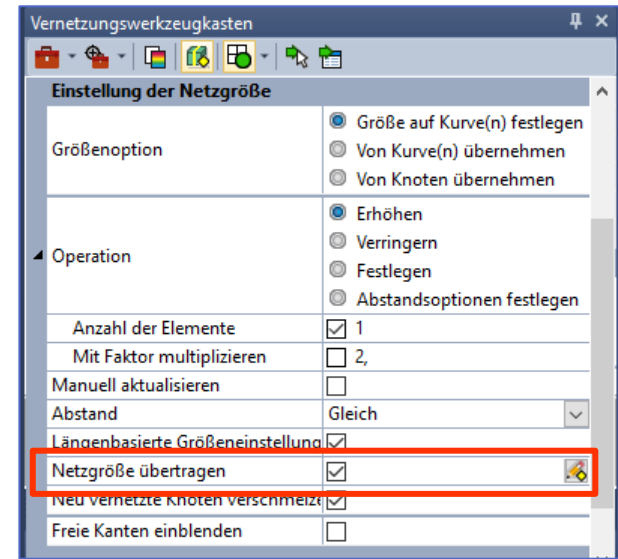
Vernetzungswerkzeugkasten

Einstellung der Netzgröße

| | |
|---|---|
| Größenoption | Größe auf Kurve(n) festlegen<br>Von Kurve(n) übernehmen<br>Von Knoten übernehmen |
| Operation | Erhöhen<br>Verringern<br>Festlegen<br>Abstandsoptionen festlegen |
| Anzahl der Elemente | 1 |
| Mit Faktor multiplizieren | 2, |
| Manuell aktualisieren | |
| Abstand | Gleich |
| Längenbasierte Größeneinstellung | |
| Netzgröße übertragen | |
| Neu vernetzte Knoten verschmelze | |
| Freie Kanten einblenden | |